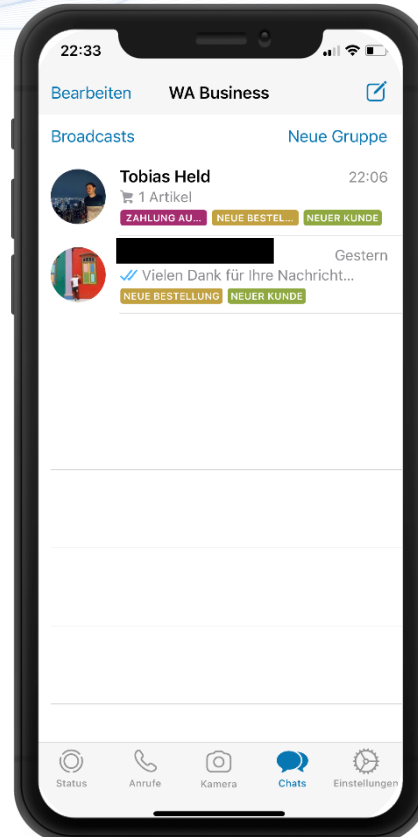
22:33

Bearbeiten WA Business

Broadcasts Neue Gruppe

Tobias Held 22:06
1 Artikel
ZAHLUNG AU... NEUE BESTEL... NEUER KUNDE

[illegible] Gestern
Vielen Dank für Ihre Nachricht...
NEUE BESTELLUNG NEUER KUNDE

Status Anrufe Kamera Chats Einstellungen